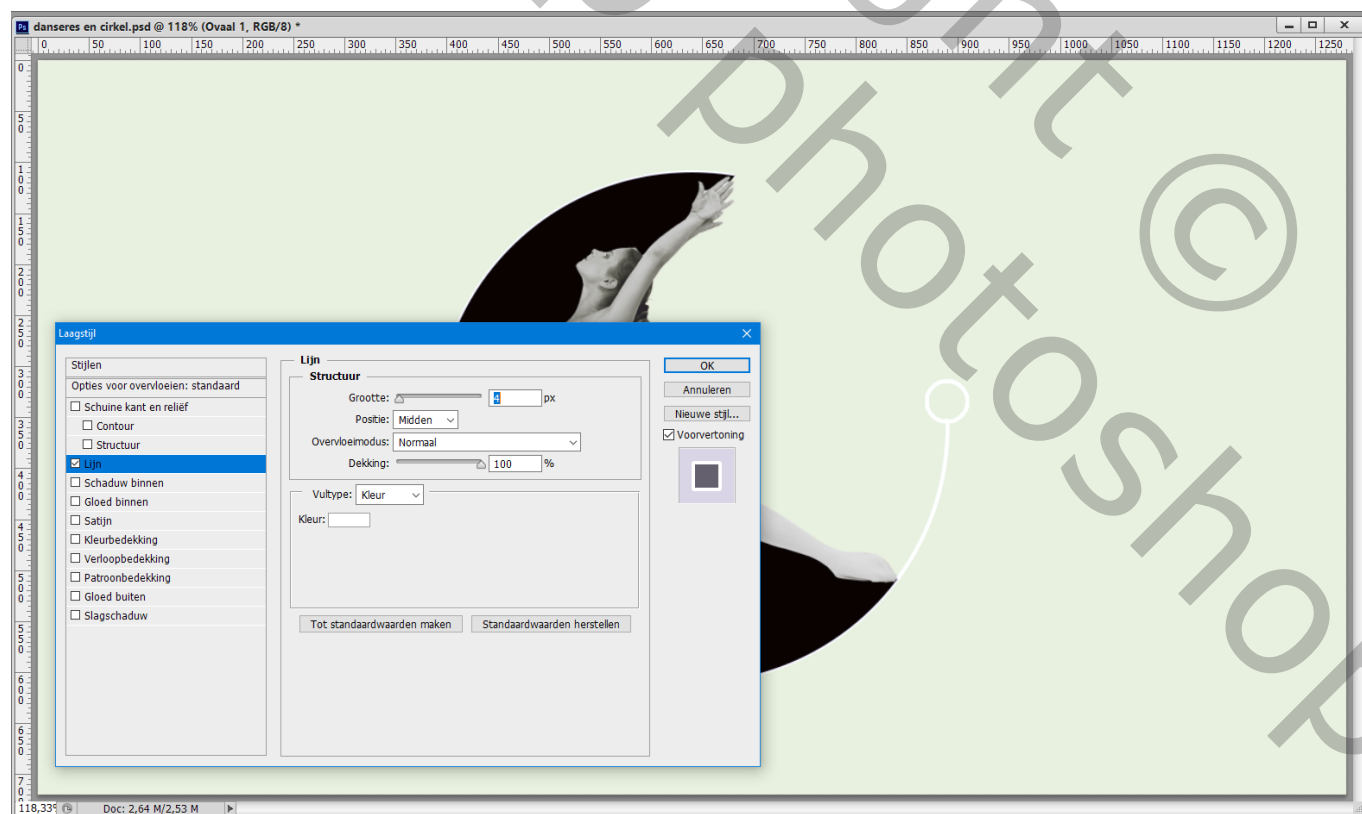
danseres en cirkel.psd @ 118% (Ovaal 1, RGB/8) *

0 50 100 150 200 250 300 350 400 450 500 550 600 650 700 750 800 850 900 950 1000 1050 1100 1150 1200 1250

Laagstijl

Stijlen
Opties voor overvloeien: standaard
Schuine kant en reliëf
Contour
Structuur
Lijn
Schaduw binnen
Gloed binnen
Satijn
Kleurbedekking
Verloopbedekking
Patroonbedekking
Gloed buiten
Slagschaduw

Lijn
Structuur
Grootte: 4 px
Positie: Midden
Overvloeimodus: Normaal
Dekking: 100 %

Vultype: Kleur
Kleur:

Tot standaardwaarden maken
Standaardwaarden herstellen

OK
Annuleren
Nieuwe stijl...
Voorvertoning

118,33%
Doc: 2,64 M/2,53 M

Photoshop ©